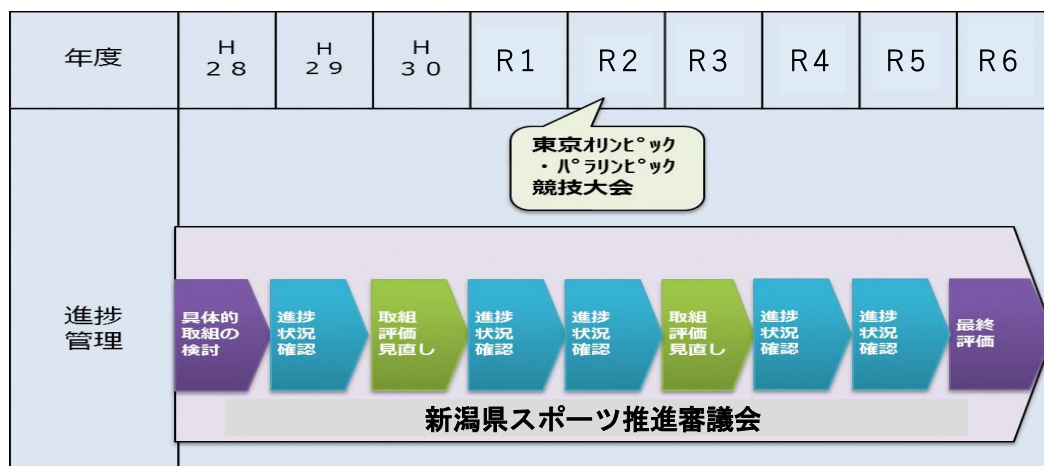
| 年度 | H28 | H29 | H30 | R1 | R2 | R3 | R4 | R5 | R6 |
|---|---|---|---|---|---|---|---|---|---|
| | | | | | 東京ｵﾘﾝﾋﾟｯｸ・ﾊﾟﾗﾘﾝﾋﾟｯｸ競技大会 | | | | |
| 進捗管理 | 具体的取組の検討 | 進捗状況確認 | 取組評価見直し | 進捗状況確認 | 進捗状況確認 | 取組評価見直し | 進捗状況確認 | 進捗状況確認 | 最終評価 |

新潟県スポーツ推進審議会